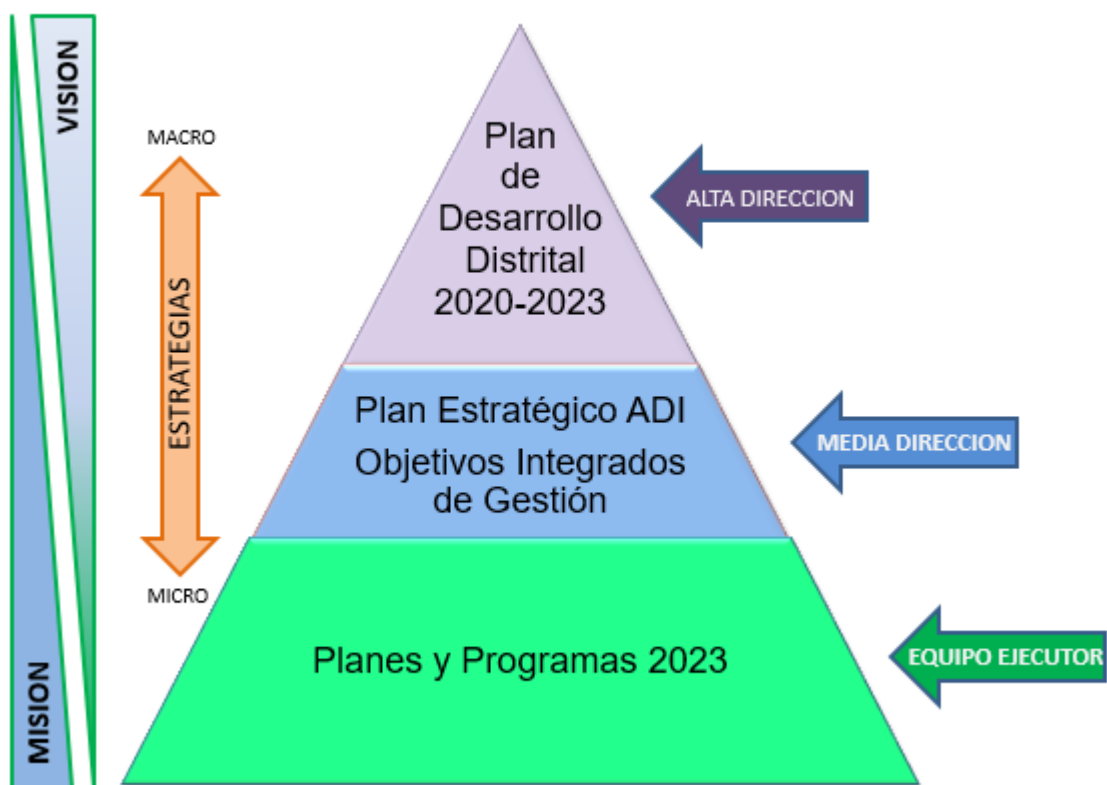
VISION

MISION

MACRO

ESTRATEGIAS

MICRO

Plan de Desarrollo Distrital 2020-2023

Plan Estratégico ADI

Objetivos Integrados de Gestión

Planes y Programas 2023

ALTA DIRECCION

MEDIA DIRECCION

EQUIPO EJECUTOR